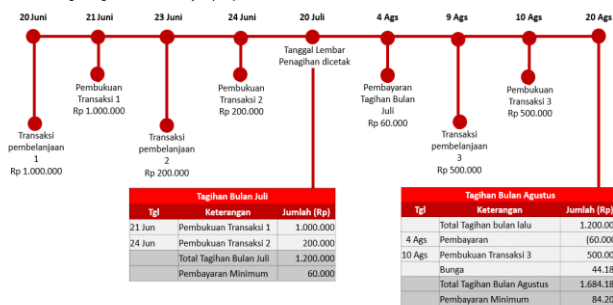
20 Juni
21 Juni
23 Juni
24 Juni
20 Juli
4 Ags
9 Ags
10 Ags
20 Ags

Transaksi pembelanjaan 1
Rp 1.000.000

Pembukuan Transaksi 1
Rp 1.000.000

Transaksi pembelanjaan 2
Rp 200.000

Pembukuan Transaksi 2
Rp 200.000

Tanggal Lembar Penagihan dicetak

Pembayaran Tagihan Bulan Juli
Rp 60.000

Transaksi pembelanjaan 3
Rp 500.000

Pembukuan Transaksi 3
Rp 500.000

Tagihan Bulan Juli

| Tgl | Keterangan | Jumlah (Rp) |
|---|---|---|
| 21 Jun | Pembukuan Transaksi 1 | 1.000.000 |
| 24 Jun | Pembukuan Transaksi 2 | 200.000 |
| | Total Tagihan Bulan Juli | 1.200.000 |
| | Pembayaran Minimum | 60.000 |

Tagihan Bulan Agustus

| Tgl | Keterangan | Jumlah (Rp) |
|---|---|---|
| | Total Tagihan bulan lalu | 1.200.00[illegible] |
| 4 Ags | Pembayaran | (60.00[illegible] |
| 10 Ags | Pembukuan Transaksi 3 | 500.00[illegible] |
| | Bunga | 44.18 |
| | Total Tagihan Bulan Agustus | 1.684.18 |
| | Pembayaran Minimum | 84.20 |